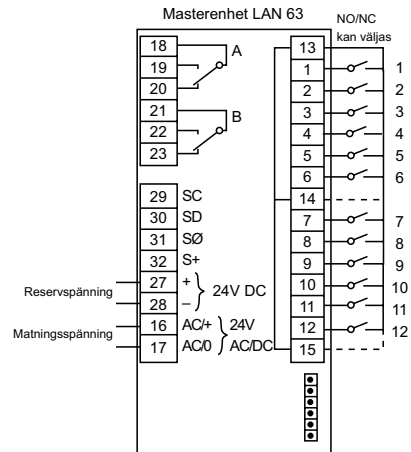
Masterenhet LAN 63

NO/NC kan väljas

18
19
20
A
21
22
23
B

29 SC
30 SD
31 SØ
32 S+
27 +
28 –
24V DC
Reservspänning
16 AC/+
17 AC/0
24V
AC/DC
Matningsspänning

13
1
2
3
4
5
6
14
7
8
9
10
11
12
15

1
2
3
4
5
6
7
8
9
10
11
12